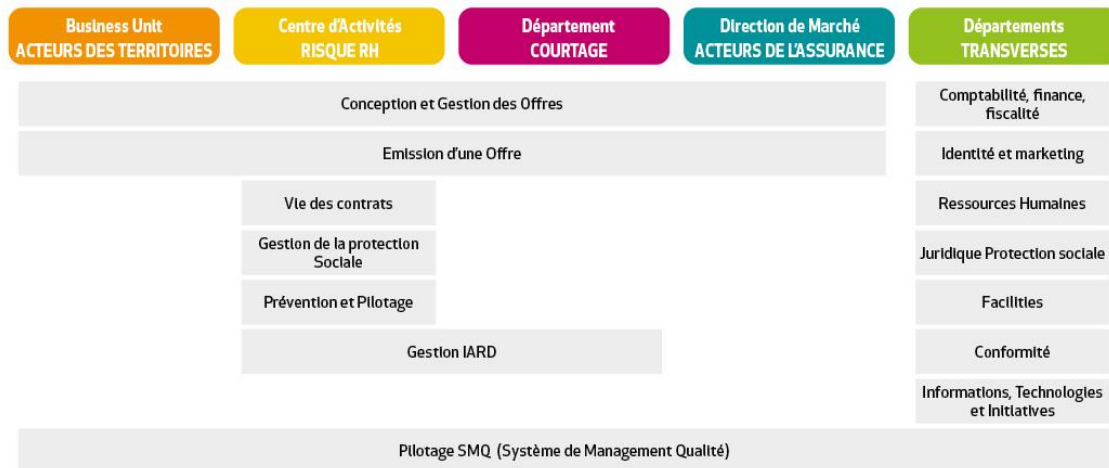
Business Unit
ACTEURS DES TERRITOIRES

Centre d'Activités
RISQUE RH

Département
COURTAGE

Direction de Marché
ACTEURS DE L'ASSURANCE

Départements
TRANSVERSES

Conception et Gestion des Offres

Emission d'une Offre

Vie des contrats

Gestion de la protection Sociale

Prévention et Pilotage

Gestion IARD

Comptabilité, finance, fiscalité

Identité et marketing

Ressources Humaines

Juridique Protection sociale

Facilities

Conformité

Informations, Technologies et Initiatives

Pilotage SMQ (Système de Management Qualité)